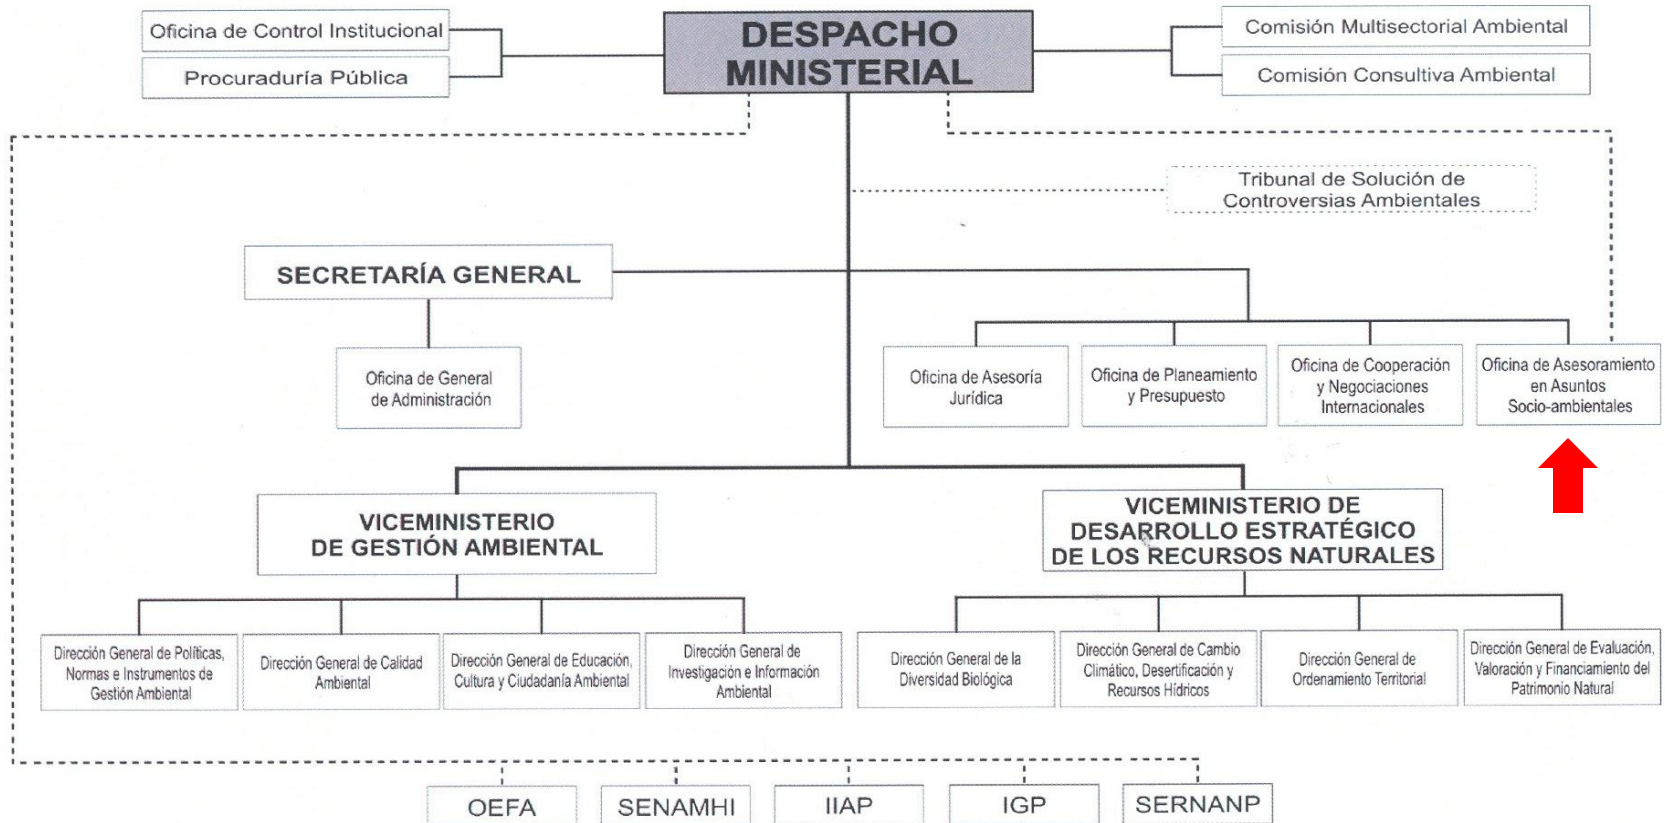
Oficina de Control Institucional

Procuraduría Pública

DESPACHO MINISTERIAL

Comisión Multisectorial Ambiental

Comisión Consultiva Ambiental

Tribunal de Solución de Controversias Ambientales

SECRETARÍA GENERAL

Oficina de General de Administración

Oficina de Asesoría Jurídica

Oficina de Planeamiento y Presupuesto

Oficina de Cooperación y Negociaciones Internacionales

Oficina de Asesoramiento en Asuntos Socio-ambientales

VICEMINISTERIO DE GESTIÓN AMBIENTAL

VICEMINISTERIO DE DESARROLLO ESTRATÉGICO DE LOS RECURSOS NATURALES

Dirección General de Políticas, Normas e Instrumentos de Gestión Ambiental

Dirección General de Calidad Ambiental

Dirección General de Educación, Cultura y Ciudadanía Ambiental

Dirección General de Investigación e Información Ambiental

Dirección General de la Diversidad Biológica

Dirección General de Cambio Climático, Desertificación y Recursos Hídricos

Dirección General de Ordenamiento Territorial

Dirección General de Evaluación, Valoración y Financiamiento del Patrimonio Natural

OEFA

SENAMHI

IIAP

IGP

SERNANP